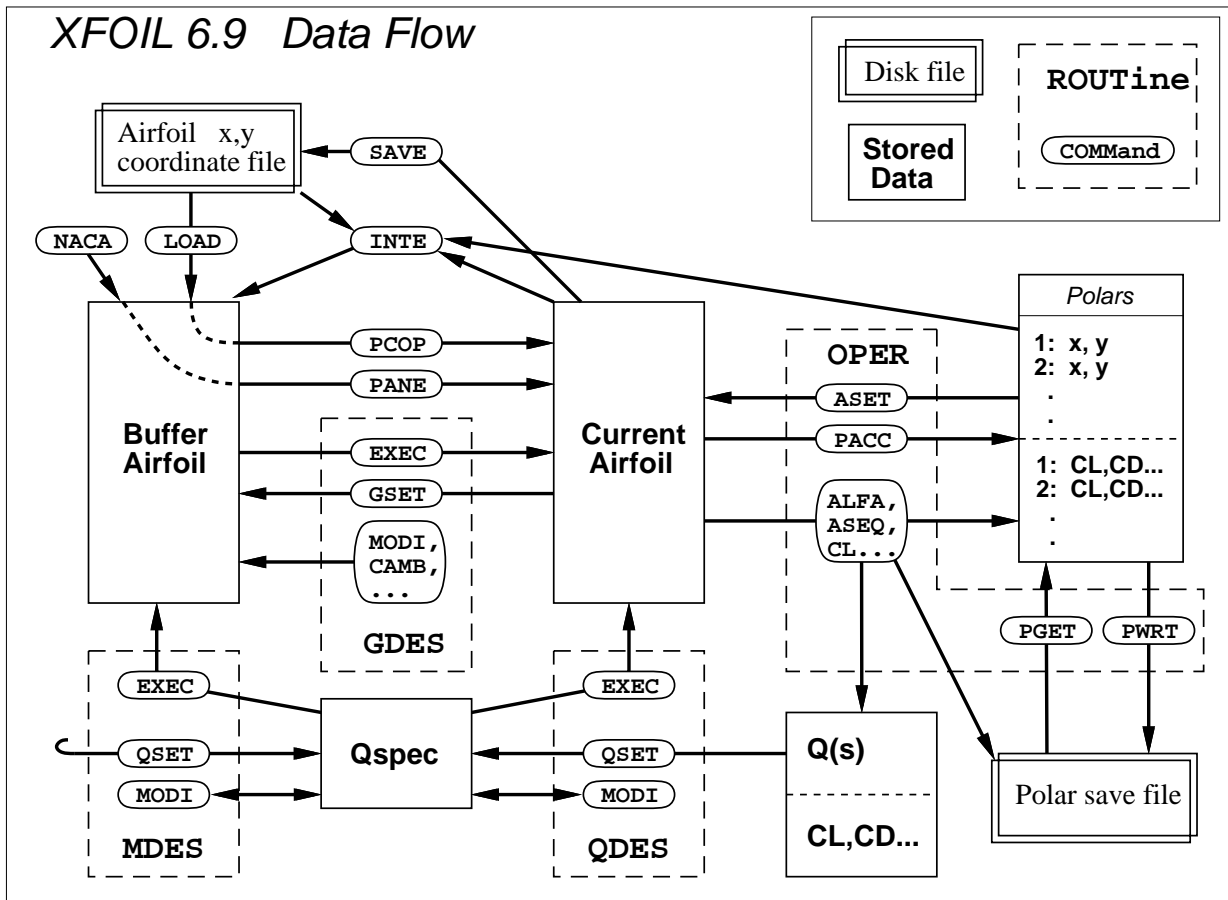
XFOIL 6.9 Data Flow

Disk file

ROUTine

Stored Data

COMMand

Airfoil x,y coordinate file

SAVE

NACA

LOAD

INTE

Polars

1: x, y
2: x, y
.
.

1: CL,CD...
2: CL,CD...
.
.

PCOP

PANE

OPER

ASET

PACC

Buffer Airfoil

EXEC

GSET

Current Airfoil

ALFA, ASEQ, CL...

MODI, CAMB, ...

GDES

PGET

PWRT

EXEC

EXEC

QSET

Qspec

QSET

Q(s)

MODI

MODI

Polar save file

MDES

QDES

CL,CD...